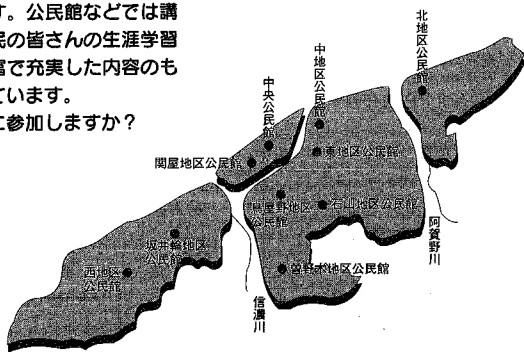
す。公民館などでは講
民の皆さんの生涯学習
富で充実した内容のも
ています。
に参加しますか?

北地区公民館
中地区公民館
中央公民館
関屋地区公民館
東地区公民館
鳥屋野地区公民館
石山地区公民館
阿賀野川
坂井輪地区公民館
西地区公民館
曽野木地区公民館
信濃川